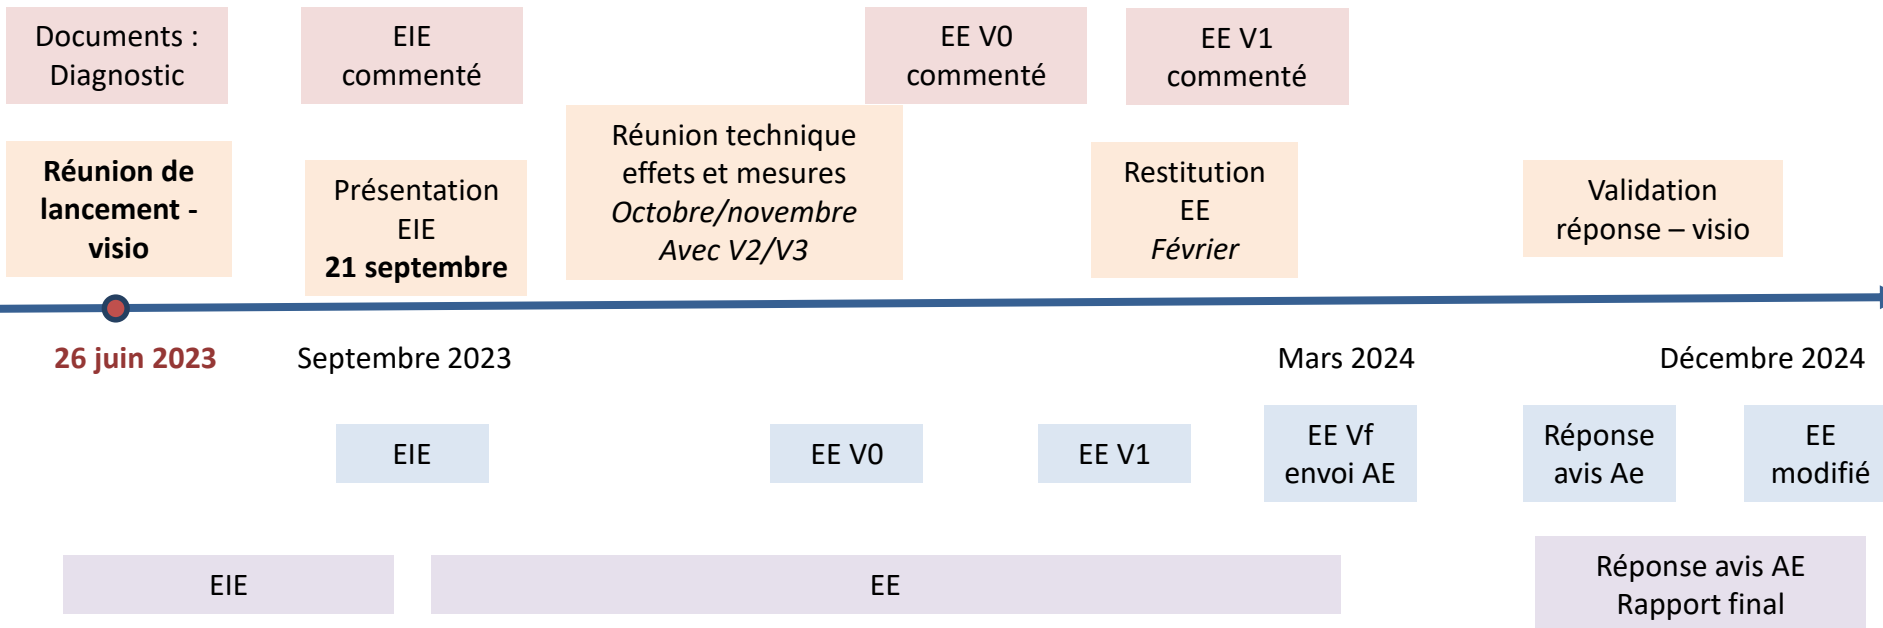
Documents : Diagnostic

EIE commenté

EE V0 commenté

EE V1 commenté

Réunion de lancement - visio

Présentation EIE
21 septembre

Réunion technique effets et mesures
*Octobre/novembre*
*Avec V2/V3*

Restitution EE
*Février*

Validation réponse – visio

26 juin 2023

Septembre 2023

Mars 2024

Décembre 2024

EIE

EE V0

EE V1

EE Vf envoi AE

Réponse avis Ae

EE modifié

EIE

EE

Réponse avis AE
Rapport final